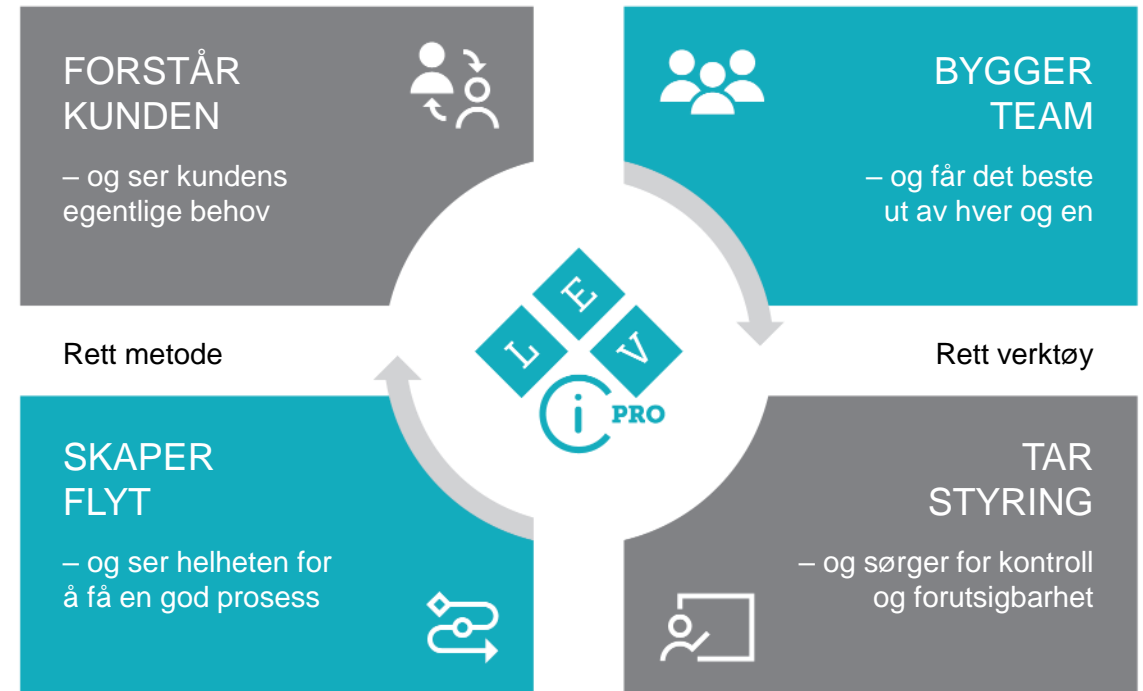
FORSTÅR KUNDEN

– og ser kundens egentlige behov

BYGGER TEAM

– og får det beste ut av hver og en

Rett metode

L E V

PRO

Rett verktøy

SKAPER FLYT

– og ser helheten for å få en god prosess

TAR STYRING

– og sørger for kontroll og forutsigbarhet